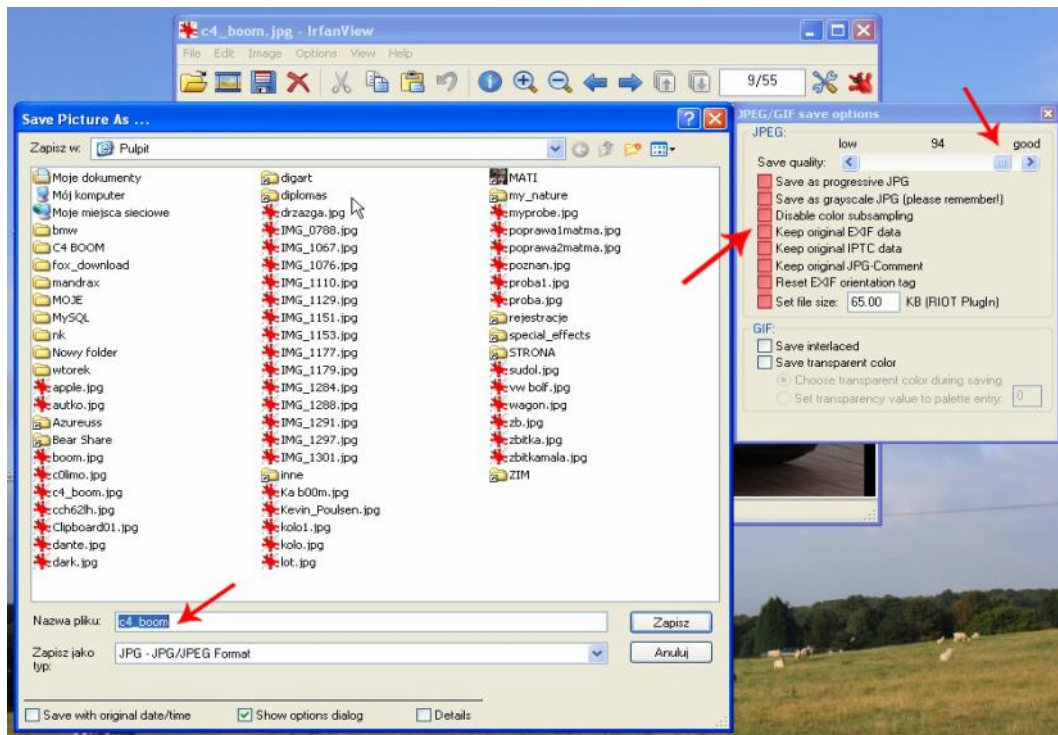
c4_boom.jpg - IrfanView
File Edit Image Options View Help
9/55

Save Picture As ...
Zapisz w: Pulpit

Moje dokumenty
Mój komputer
Moje miejsca sieciowe
bmw
C4 BOOM
fox_download
mandrax
MOJE
MySQL
nk
Nowy folder
wtorek
apple.jpg
autko.jpg
Azureuss
Bear Share
boom.jpg
c0limo.jpg
c4_boom.jpg
cch62lh.jpg
Clipboard01.jpg
dante.jpg
dark.jpg

digart
diplomas
drzazga.jpg
IMG_0788.jpg
IMG_1067.jpg
IMG_1076.jpg
IMG_1110.jpg
IMG_1129.jpg
IMG_1151.jpg
IMG_1153.jpg
IMG_1177.jpg
IMG_1179.jpg
IMG_1284.jpg
IMG_1288.jpg
IMG_1291.jpg
IMG_1297.jpg
IMG_1301.jpg
inne
Ka b00m.jpg
Kevin_Poulsen.jpg
kolo1.jpg
kolo.jpg
lot.jpg

MATI
my_nature
myprobe.jpg
poprawa1matma.jpg
poprawa2matma.jpg
poznan.jpg
proba1.jpg
proba.jpg
rejestracje
special_effects
STRONA
sudol.jpg
vw bolf.jpg
wagon.jpg
zb.jpg
zbitka.jpg
zbitkamala.jpg
ZIM

Nazwa pliku: c4_boom
Zapisz
Zapisz jako typ: JPG - JPG/JPEG Format
Anuluj

Save with original date/time
Show options dialog
Details

JPEG/GIF save options
JPEG:
low 94 good
Save quality:
Save as progressive JPG
Save as grayscale JPG (please remember!)
Disable color subsampling
Keep original EXIF data
Keep original IPTC data
Keep original JPG-Comment
Reset EXIF orientation tag
Set file size: 65.00 KB (RIOT PlugIn)
GIF:
Save interlaced
Save transparent color
Choose transparent color during saving
Set transparency value to palette entry: 0